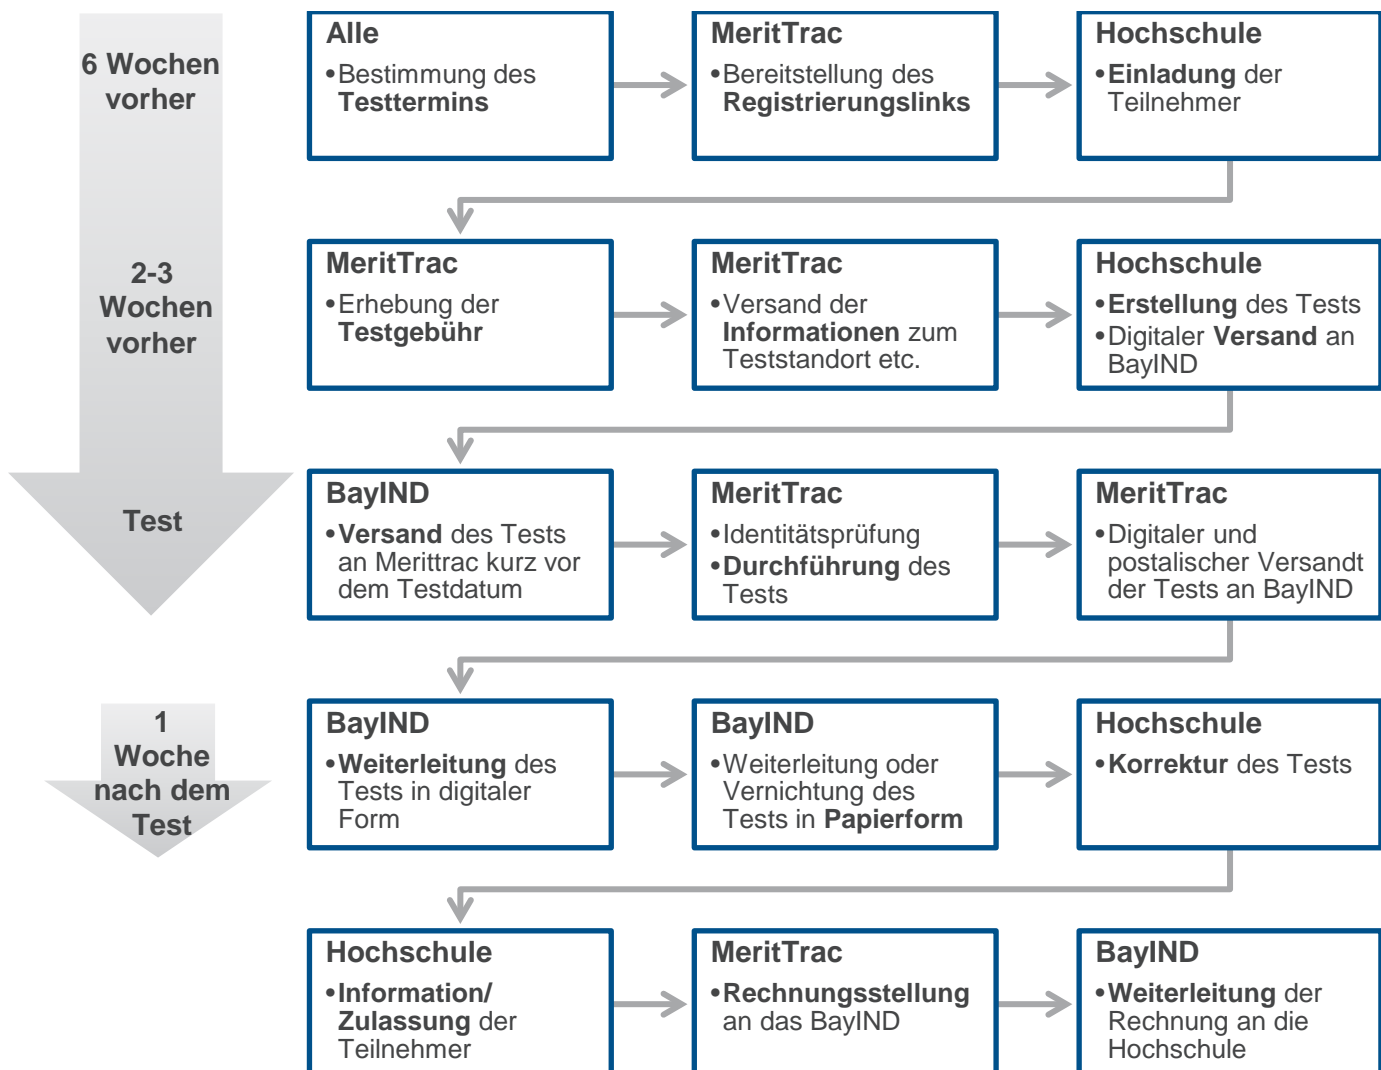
6 Wochen vorher

2-3 Wochen vorher

Test

1 Woche nach dem Test

Alle
• Bestimmung des Testtermins

MeritTrac
• Bereitstellung des Registrierungslinks

Hochschule
• Einladung der Teilnehmer

MeritTrac
• Erhebung der Testgebühr

MeritTrac
• Versand der Informationen zum Teststandort etc.

Hochschule
• Erstellung des Tests
• Digitaler Versand an BayIND

BayIND
• Versand des Tests an Merittrac kurz vor dem Testdatum

MeritTrac
• Identitätsprüfung
• Durchführung des Tests

MeritTrac
• Digitaler und postalischer Versandt der Tests an BayIND

BayIND
• Weiterleitung des Tests in digitaler Form

BayIND
• Weiterleitung oder Vernichtung des Tests in Papierform

Hochschule
• Korrektur des Tests

Hochschule
• Information/ Zulassung der Teilnehmer

MeritTrac
• Rechnungsstellung an das BayIND

BayIND
• Weiterleitung der Rechnung an die Hochschule